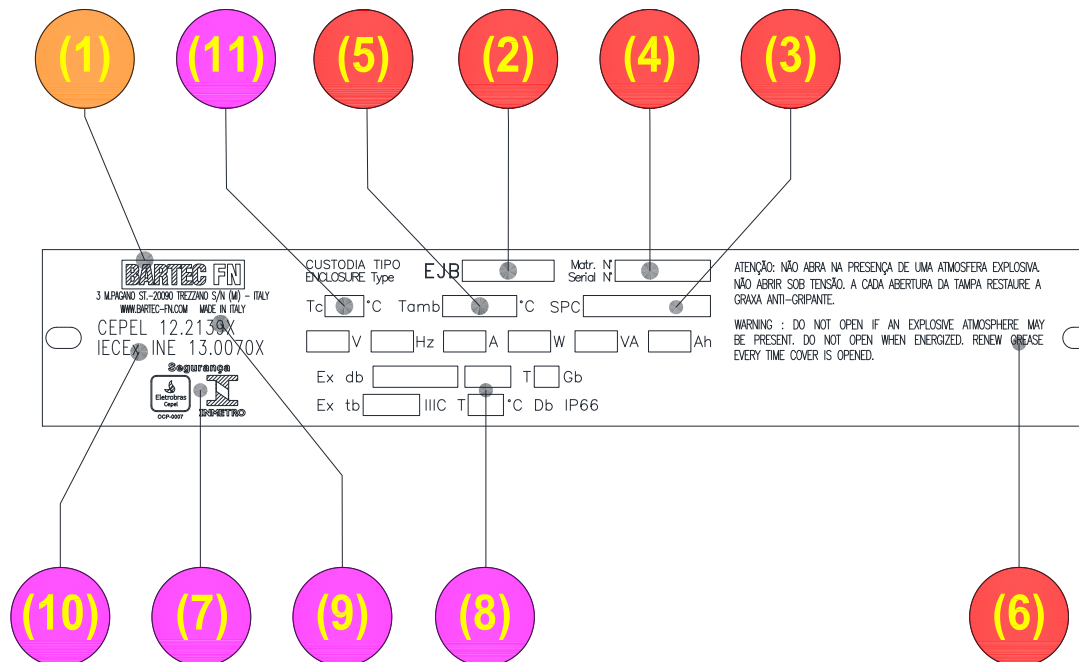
(1) (11) (5) (2) (4) (3)

BARTEC FN
3 M.PAGANO ST.-20090 TREZZANO S/N (MI) - ITALY
WWW.BARTEC-FN.COM MADE IN ITALY

CEPEL 12.2139X
IECEx INE 13.0070X

Segurança
Eletrobras Cepel
OCP-0007
INMETRO

CUSTODIA TIPO
ENCLOSURE Type EJB

Matr. N°
Serial N°

Tc °C Tamb °C SPC

V Hz A W VA Ah

Ex db T Gb

Ex tb IIIC T °C Db IP66

ATENÇÃO: NÃO ABRA NA PRESENÇA DE UMA ATMOSFERA EXPLOSIVA. NÃO ABRIR SOB TENSÃO. A CADA ABERTURA DA TAMPA RESTAURE A GRAXA ANTI-GRIPANTE.

WARNING : DO NOT OPEN IF AN EXPLOSIVE ATMOSPHERE MAY BE PRESENT. DO NOT OPEN WHEN ENERGIZED. RENEW GREASE EVERY TIME COVER IS OPENED.

(10) (7) (9) (8) (6)